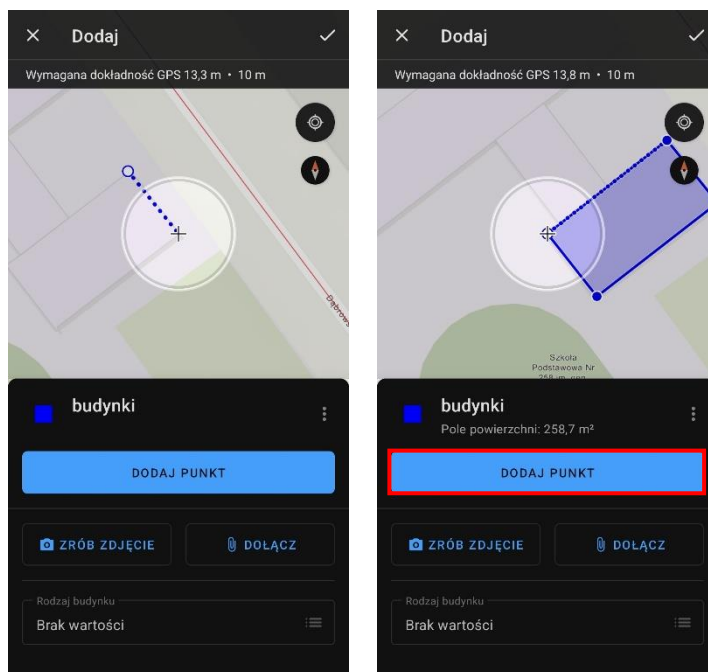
Dodaj

Wymagana dokładność GPS 13,3 m • 10 m

Dąbrows

budynki

DODAJ PUNKT

ZRÓB ZDJĘCIE

DOŁĄCZ

Rodzaj budynku

Brak wartości

Dodaj

Wymagana dokładność GPS 13,8 m • 10 m

Szkoła Podstawowa Nr 258 im. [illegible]

budynki

Pole powierzchni: 258,7 m²

DODAJ PUNKT

ZRÓB ZDJĘCIE

DOŁĄCZ

Rodzaj budynku

Brak wartości